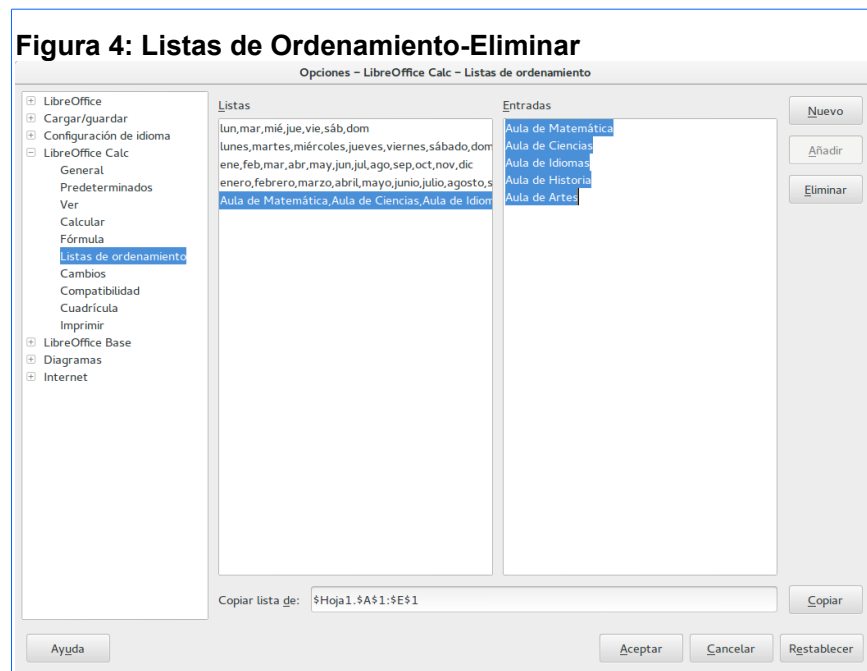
Figura 4: Listas de Ordenamiento-Eliminar

Opciones – LibreOffice Calc – Listas de ordenamiento

LibreOffice
Cargar/guardar
Configuración de idioma
LibreOffice Calc
General
Predeterminados
Ver
Calcular
Fórmula
Listas de ordenamiento
Cambios
Compatibilidad
Cuadrícula
Imprimir
LibreOffice Base
Diagramas
Internet

Listas
lun,mar,mié,jue,vie,sáb,dom
lunes,martes,miércoles,jueves,viernes,sábado,dom
ene,feb,mar,abr,may,jun,jul,ago,sep,oct,nov,dic
enero,febrero,marzo,abril,mayo,junio,julio,agosto,s
Aula de Matemática,Aula de Ciencias,Aula de Idiom

Entradas
Aula de Matemática
Aula de Ciencias
Aula de Idiomas
Aula de Historia
Aula de Artes

Nuevo
Añadir
Eliminar

Copiar lista de: $Hoja1.$A$1:$E$1
Copiar

Ayuda
Aceptar
Cancelar
Restablecer